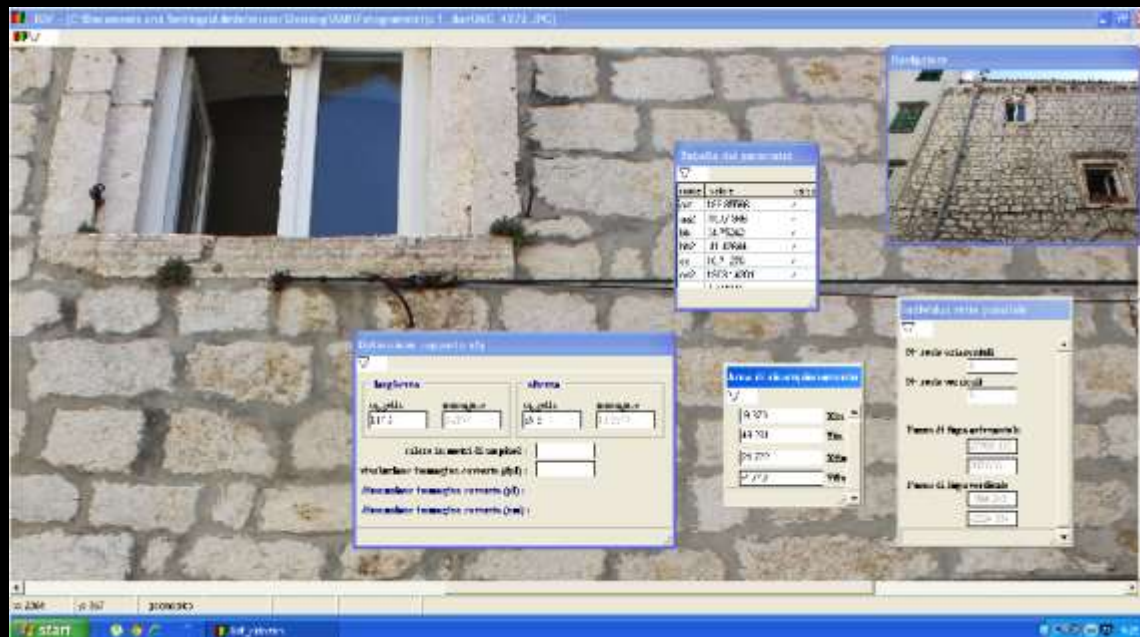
RDF - [C:\Documents and Settings\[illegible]\Desktop\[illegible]\Fotogrammetria\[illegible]_4373.JPG]

Navigatore

Tabella dei parametri

| nome | valore | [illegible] |
|---|---|---|
| xo | 157.89568 | |
| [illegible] | 10.57 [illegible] | |
| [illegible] | 34.75242 | |
| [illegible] | 31.87944 | |
| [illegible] | 10.7 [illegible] | |
| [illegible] | 1573.4001 | |

Definizione supporto ofp

larghezza

in_pixels

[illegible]

altezza

in_pixels

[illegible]

valore in metri di un pixel :

risoluzione immagine corrente (dpi) :

dimensione immagine corrente (pixel) :

dimensione immagine corrente (mm) :

Area di ricampionamento

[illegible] Xm

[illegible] Ym

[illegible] Xm

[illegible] Ym

Definizione rette parallele

N° rette orizzontali

N° rette verticali

Passo di linee orizzontali

Passo di linee verticali

x: 2264 y: 367 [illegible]

start